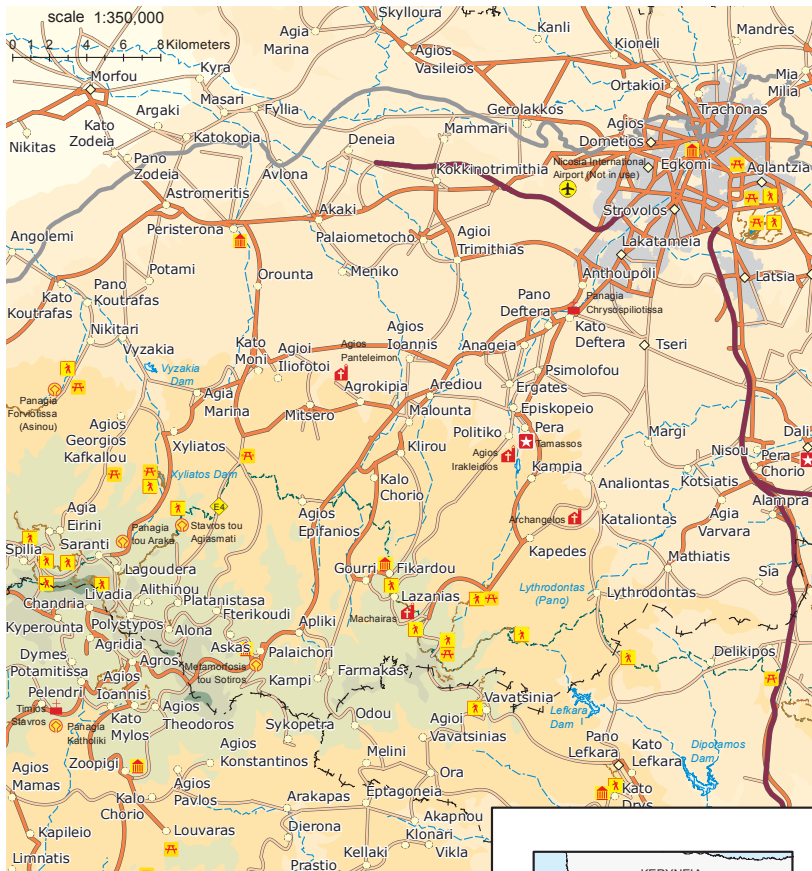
scale 1:350,000
0 1 2 4 6 8 Kilometers

Skylloura
Agia Marina
Kanli
Mandres
Kioneli
Agios Vasileios
Ortakioi
Mia Milia
Morfou
Kyra
Masari
Fyllia
Trachonas
Argaki
Gerolakkos
Kato Zodeia
Katokopia
Mammari
Agios Dometios
Nikitas
Deneia
Egkomi
Aglantzia
Pano Zodeia
Avlona
Kokkinotrimithia
Nicosia International Airport (Not in use)
Astromeritis
Strovolos
Akaki
Angolemi
Peristerona
Palaiometocho
Agioi Trimithias
Lakatameia
Latsia
Potami
Orounta
Meniko
Anthoupoli
Kato Koutrafas
Pano Koutrafas
Pano Deftera
Panagia Chrysospiliotissa
Kato Deftera
Nikitari
Agios Ioannis
Tseri
Vyzakia
Kato Moni
Agioi Iliofotoi
Agios Panteleimon
Anageia
Psimolofou
Vyzakia Dam
Agia Marina
Agrokipia
Arediou
Ergates
Panagia Forviotissa (Asinou)
Mitsero
Malounta
Episkopeio
Agios Georgios Kafkallou
Xyliatos
Politiko
Pera
Tamassos
Margi
Dali
Klirou
Agios Irakleidios
Nisou
Pera Chorio
Xyliatos Dam
Kampia
Kalo Chorio
Analiontas
Kotsiatis
Alampra
Agia Eirini
E4
Panagia tou Araka
Stavros tou Agiasmati
Agios Epifanios
Archangelos
Kataliontas
Agia Varvara
Spilia
Saranti
Kapedes
Mathiatis
Lagoudera
Gourri
Fikardou
Sia
Chandria
Livadia
Alithinou
Lythrodontas
Platanistasa
Lazanias
Lythrodontas (Pano)
Kyperounta
Polystypos
Fterikoudi
Machairas
Agridia
Alona
Apliki
Dymes
Potamitissa
Agros
Askas
Palaichori
Delikipos
Metamorfosis tou Sotiros
Farmakas
Pelendri
Agios Ioannis
Kampi
Vavatsinia
Timios Stavros
Panagia Katholiki
Kato Mylos
Agios Theodoros
Sykopetra
Odou
Agioi Vavatsinias
Lefkara Dam
Agios Konstantinos
Pano Lefkara
Kato Lefkara
Dipotamos Dam
Agios Mamas
Zoopigi
Melini
Ora
Kalo Chorio
Agios Pavlos
Arakapas
Eptagoneia
Kato Drys
Kapileio
Louvaras
Dierona
Akapnou
Limnatis
Kellaki
Klonari
Vikla
Prastio
KERYNEIA